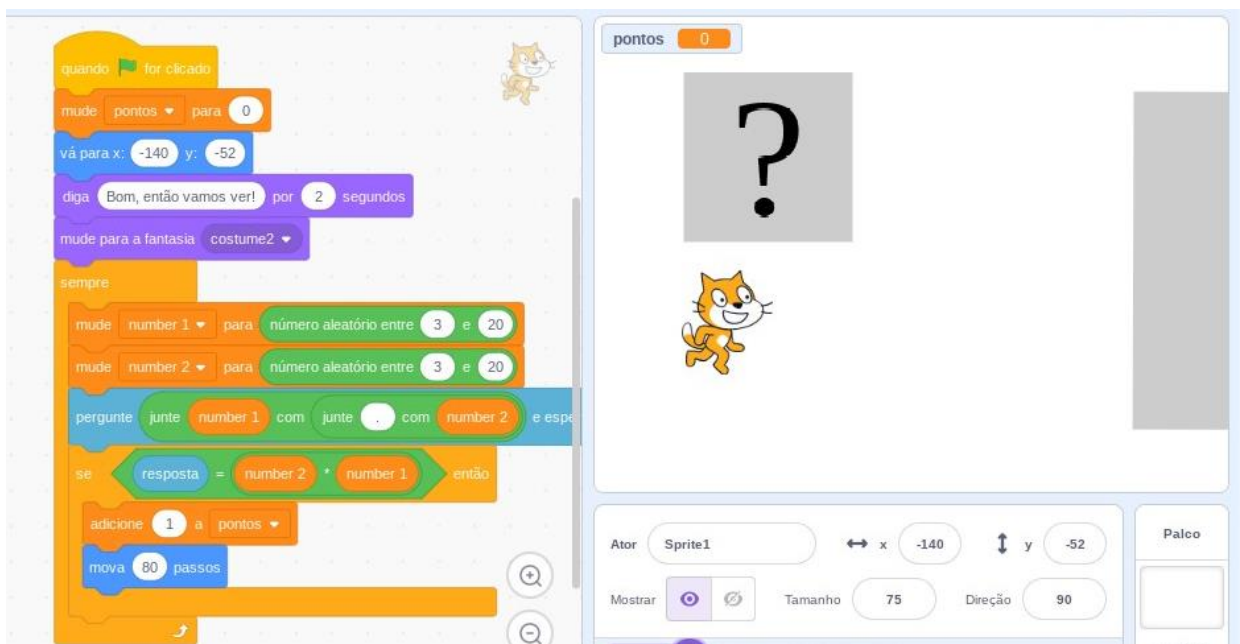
quando for clicado
mude pontos ▾ para 0
vá para x: -140 y: -52
diga Bom, então vamos ver! por 2 segundos
mude para a fantasia costume2 ▾
sempre
mude number 1 ▾ para número aleatório entre 3 e 20
mude number 2 ▾ para número aleatório entre 3 e 20
pergunte junte number 1 com junte . com number 2 e espe
se resposta = number 2 * number 1 então
adicione 1 a pontos ▾
mova 80 passos

pontos 0

?

Ator Sprite1 ↔ x -140 ↕ y -52
Mostrar Tamanho 75 Direção 90
Palco